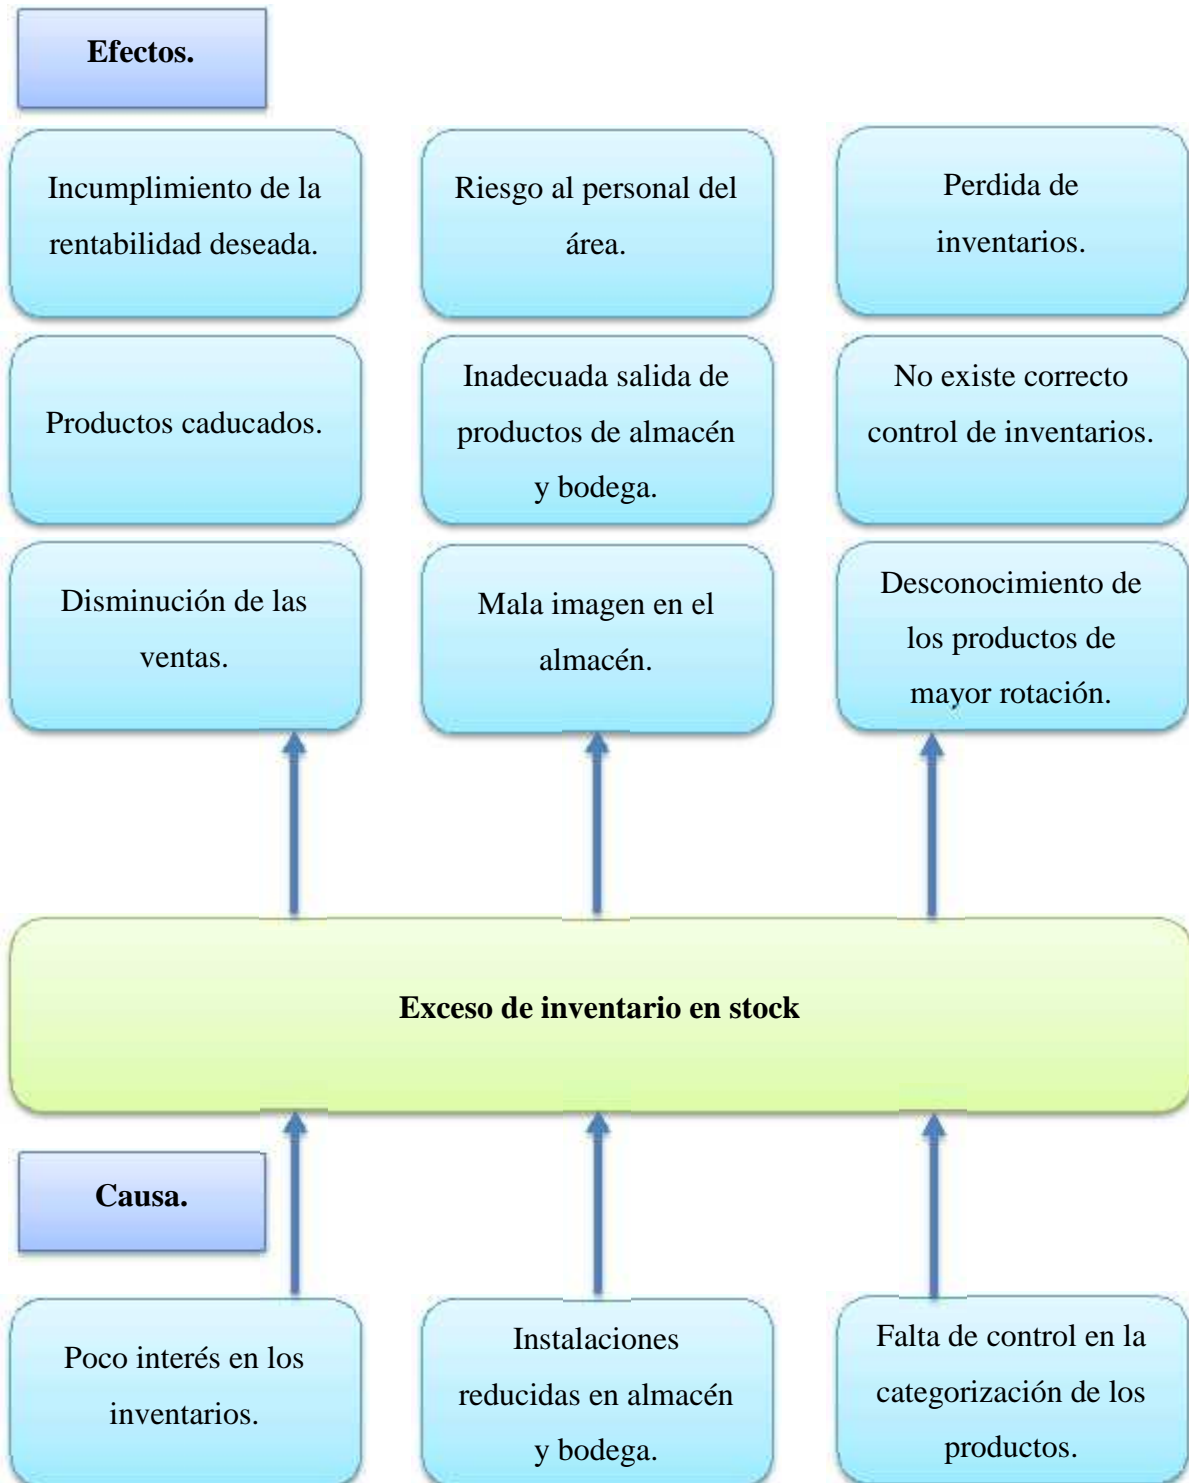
**Efectos.**

Incumplimiento de la rentabilidad deseada.

Riesgo al personal del área.

Perdida de inventarios.

Productos caducados.

Inadecuada salida de productos de almacén y bodega.

No existe correcto control de inventarios.

Disminución de las ventas.

Mala imagen en el almacén.

Desconocimiento de los productos de mayor rotación.

**Exceso de inventario en stock**

**Causa.**

Poco interés en los inventarios.

Instalaciones reducidas en almacén y bodega.

Falta de control en la categorización de los productos.